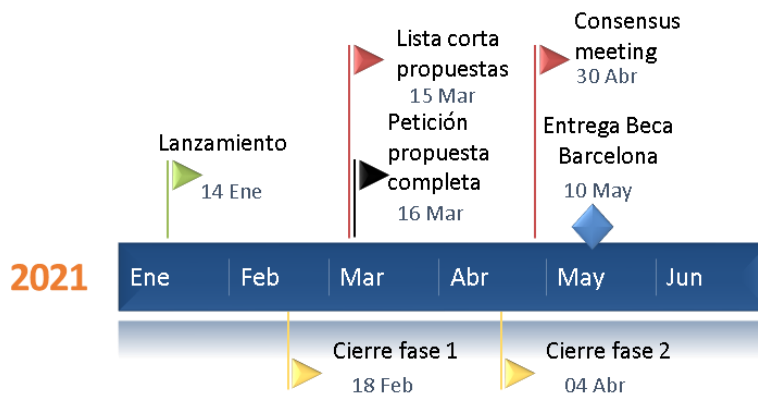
Lista corta propuestas
15 Mar

Consensus meeting
30 Abr

Lanzamiento
14 Ene

Petición propuesta completa
16 Mar

Entrega Beca Barcelona
10 May

2021

Ene Feb Mar Abr May Jun

Cierre fase 1
18 Feb

Cierre fase 2
04 Abr